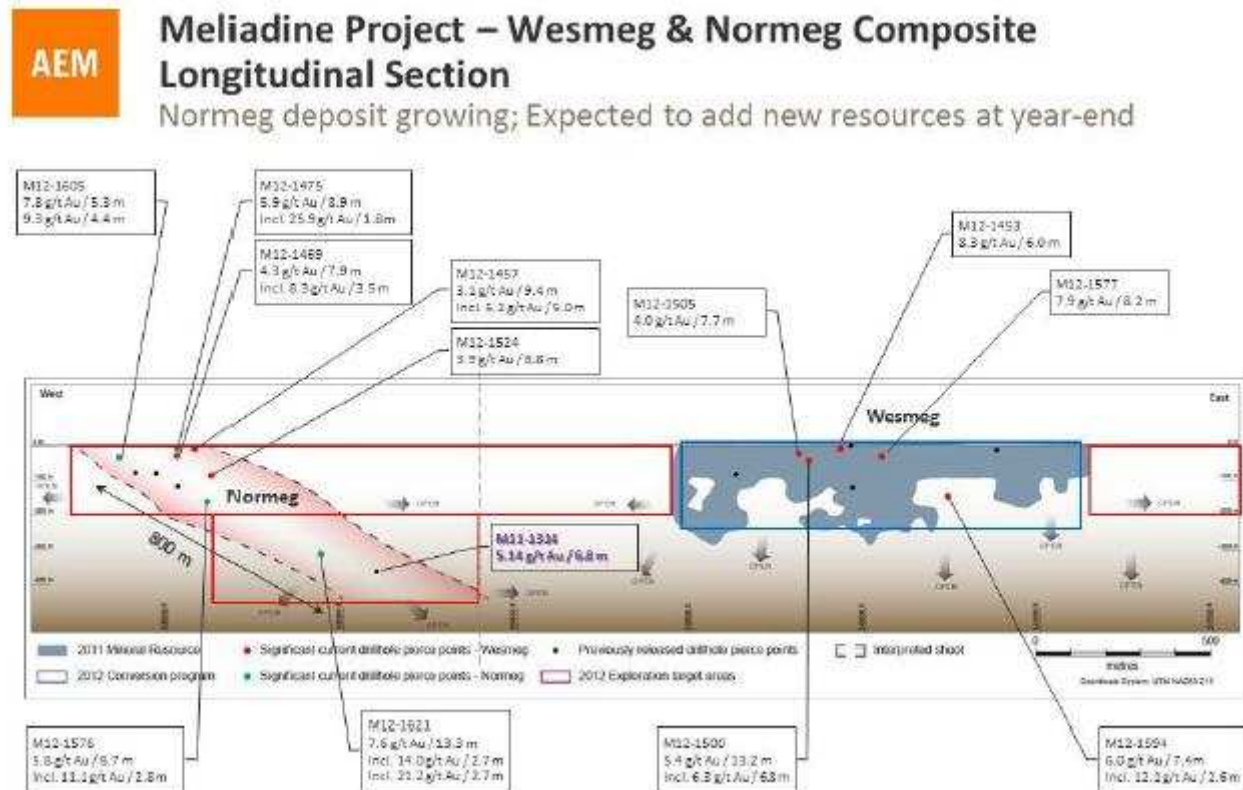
AEM

Meliadine Project – Wesmeg & Normeg Composite Longitudinal Section

Normeg deposit growing; Expected to add new resources at year-end

M12-1605
7.8 g/t Au / 5.3 m
9.3 g/t Au / 4.4 m

M12-1475
5.9 g/t Au / 8.9 m
Incl. 25.9 g/t Au / 1.8 m

M12-1469
4.3 g/t Au / 7.9 m
Incl. 8.3 g/t Au / 3.5 m

M12-1457
3.1 g/t Au / 9.4 m
Incl. 6.1 g/t Au / 5.0 m

M12-1524
3.9 g/t Au / 8.8 m

M12-1505
4.0 g/t Au / 7.7 m

M12-1453
8.3 g/t Au / 6.0 m

M12-1577
7.9 g/t Au / 8.2 m

West

East

Wesmeg

Normeg

800 m

M11-1334
5.14 g/t Au / 6.8 m

OPEN

2011 Mineral Resource
2012 Conversion program
Significant current drillhole pierce points - Wesmeg
Significant current drillhole pierce points - Normeg
Previously released drillhole pierce points
2012 Exploration target areas
Interpreted shoot

0
500
metres

M12-1576
3.8 g/t Au / 6.7 m
Incl. 11.1 g/t Au / 2.8 m

M12-1621
7.6 g/t Au / 13.3 m
Incl. 14.0 g/t Au / 2.7 m
Incl. 21.2 g/t Au / 2.7 m

M12-1500
5.4 g/t Au / 13.2 m
Incl. 6.3 g/t Au / 6.8 m

M12-1594
6.0 g/t Au / 7.4 m
Incl. 12.2 g/t Au / 2.6 m